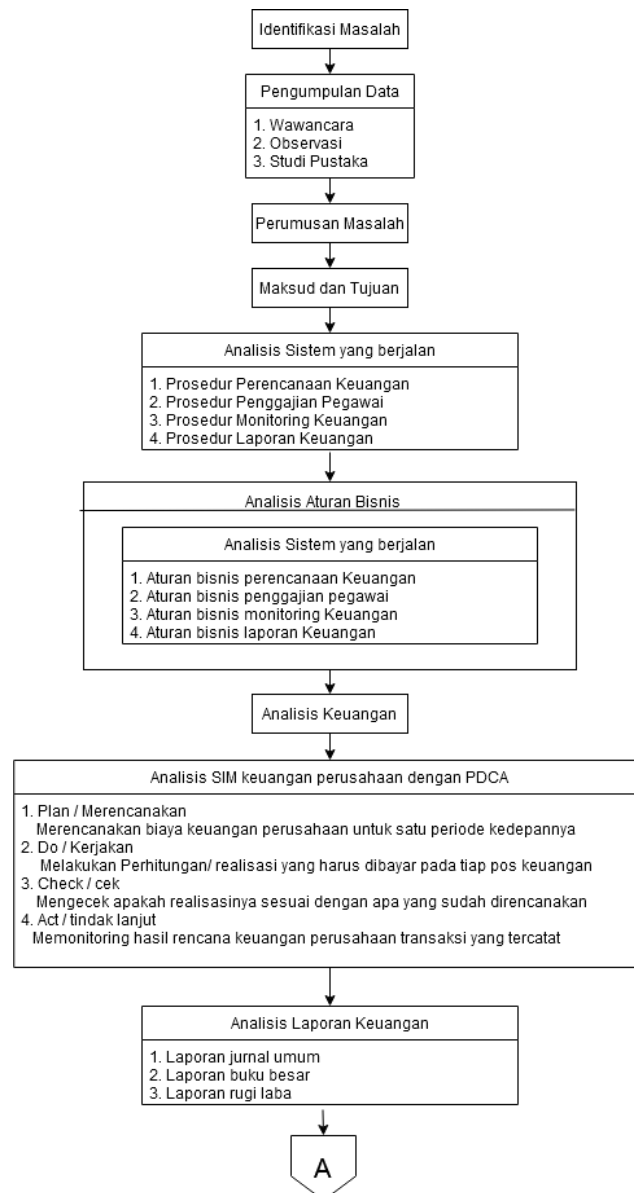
Identifikasi Masalah

Pengumpulan Data

1. Wawancara
2. Observasi
3. Studi Pustaka

Perumusan Masalah

Maksud dan Tujuan

Analisis Sistem yang berjalan

1. Prosedur Perencanaan Keuangan
2. Prosedur Penggajian Pegawai
3. Prosedur Monitoring Keuangan
4. Prosedur Laporan Keuangan

Analisis Aturan Bisnis

Analisis Sistem yang berjalan

1. Aturan bisnis perencanaan Keuangan
2. Aturan bisnis penggajian pegawai
3. Aturan bisnis monitoring Keuangan
4. Aturan bisnis laporan Keuangan

Analisis Keuangan

Analisis SIM keuangan perusahaan dengan PDCA

1. Plan / Merencanakan
Merencanakan biaya keuangan perusahaan untuk satu periode kedepannya
2. Do / Kerjakan
Melakukan Perhitungan/ realisasi yang harus dibayar pada tiap pos keuangan
3. Check / cek
Mengecek apakah realisasinya sesuai dengan apa yang sudah direncanakan
4. Act / tindak lanjut
Memonitoring hasil rencana keuangan perusahaan transaksi yang tercatat

Analisis Laporan Keuangan

1. Laporan jurnal umum
2. Laporan buku besar
3. Laporan rugi laba

A